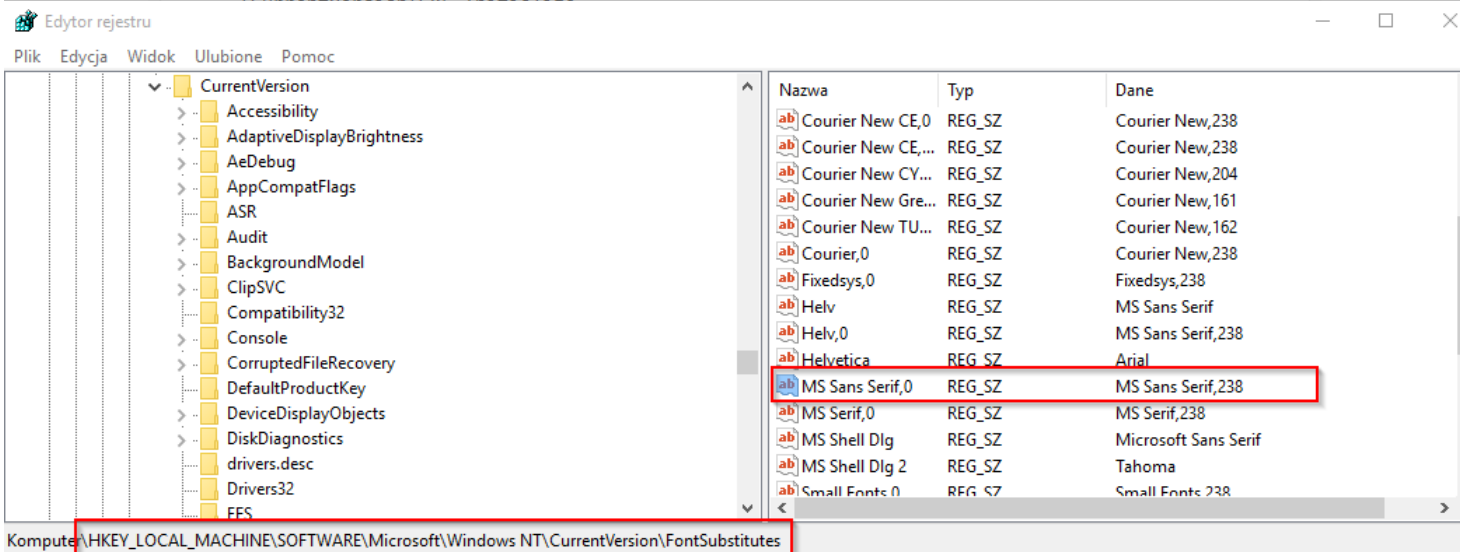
Edytor rejestru

Plik Edycja Widok Ulubione Pomoc

CurrentVersion
Accessibility
AdaptiveDisplayBrightness
AeDebug
AppCompatFlags
ASR
Audit
BackgroundModel
ClipSVC
Compatibility32
Console
CorruptedFileRecovery
DefaultProductKey
DeviceDisplayObjects
DiskDiagnostics
drivers.desc
Drivers32
EFS

| Nazwa | Typ | Dane |
|---|---|---|
| Courier New CE,0 | REG_SZ | Courier New,238 |
| Courier New CE,... | REG_SZ | Courier New,238 |
| Courier New CY... | REG_SZ | Courier New,204 |
| Courier New Gre... | REG_SZ | Courier New,161 |
| Courier New TU... | REG_SZ | Courier New,162 |
| Courier,0 | REG_SZ | Courier New,238 |
| Fixedsys,0 | REG_SZ | Fixedsys,238 |
| Helv | REG_SZ | MS Sans Serif |
| Helv,0 | REG_SZ | MS Sans Serif,238 |
| Helvetica | REG_SZ | Arial |
| MS Sans Serif,0 | REG_SZ | MS Sans Serif,238 |
| MS Serif,0 | REG_SZ | MS Serif,238 |
| MS Shell Dlg | REG_SZ | Microsoft Sans Serif |
| MS Shell Dlg 2 | REG_SZ | Tahoma |
| Small Fonts,0 | REG_SZ | Small Fonts,238 |

Komputer\HKEY_LOCAL_MACHINE\SOFTWARE\Microsoft\Windows NT\CurrentVersion\FontSubstitutes